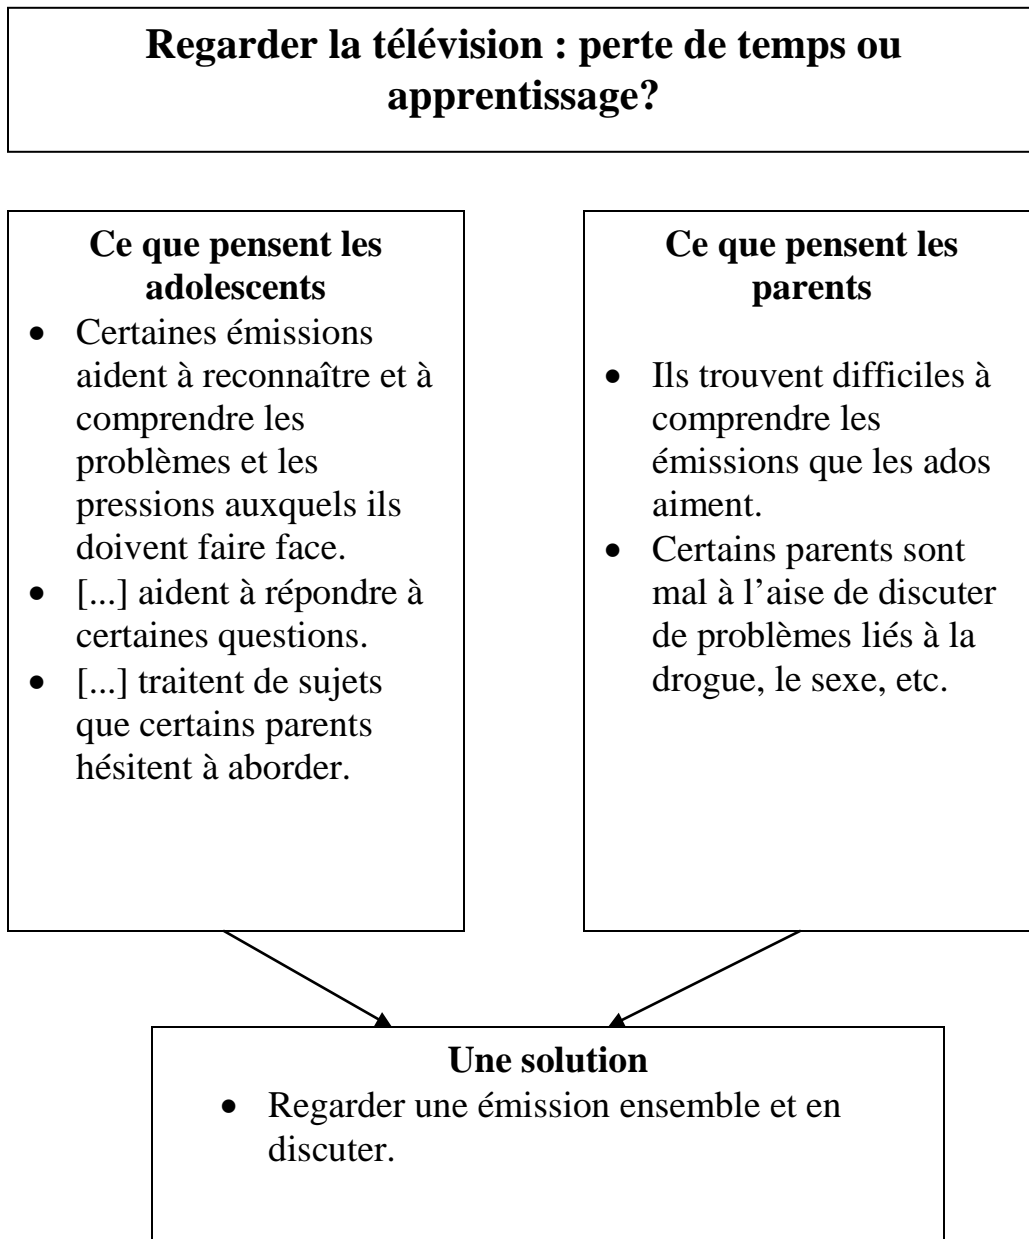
**Regarder la télévision : perte de temps ou apprentissage?**

**Ce que pensent les adolescents**

- Certaines émissions aident à reconnaître et à comprendre les problèmes et les pressions auxquels ils doivent faire face.
- [...] aident à répondre à certaines questions.
- [...] traitent de sujets que certains parents hésitent à aborder.

**Ce que pensent les parents**

- Ils trouvent difficiles à comprendre les émissions que les ados aiment.
- Certains parents sont mal à l'aise de discuter de problèmes liés à la drogue, le sexe, etc.

**Une solution**

- Regarder une émission ensemble et en discuter.